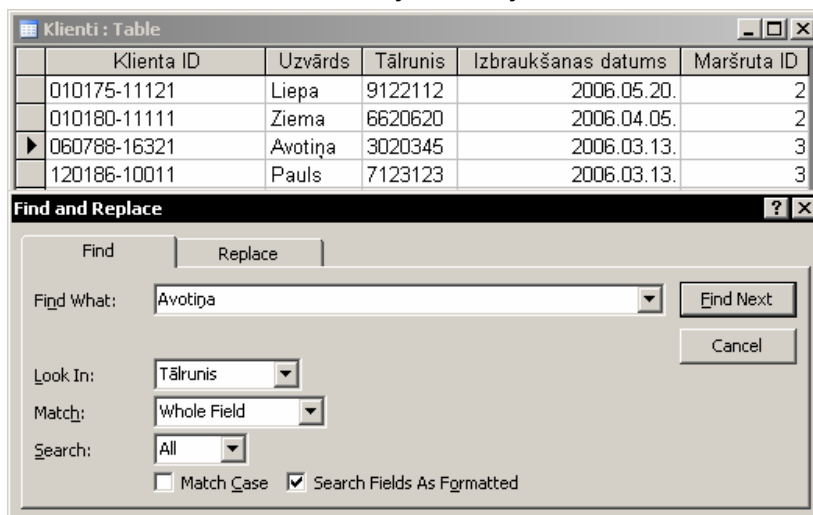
Klienti : Table

| Klienta ID | Uzvārds | Tālrunis | Izbraukšanas datums | Maršruta ID |
|---|---|---|---|---|
| 010175-11121 | Liepa | 9122112 | 2006.05.20. | 2 |
| 010180-11111 | Ziema | 6620620 | 2006.04.05. | 2 |
| 060788-16321 | Avotiņa | 3020345 | 2006.03.13. | 3 |
| 120186-10011 | Pauls | 7123123 | 2006.03.13. | 3 |

Find and Replace

Find
Replace

Find What: Avotiņa
Find Next
Cancel

Look In: Tālrunis
Match: Whole Field
Search: All
Match Case
Search Fields As Formatted